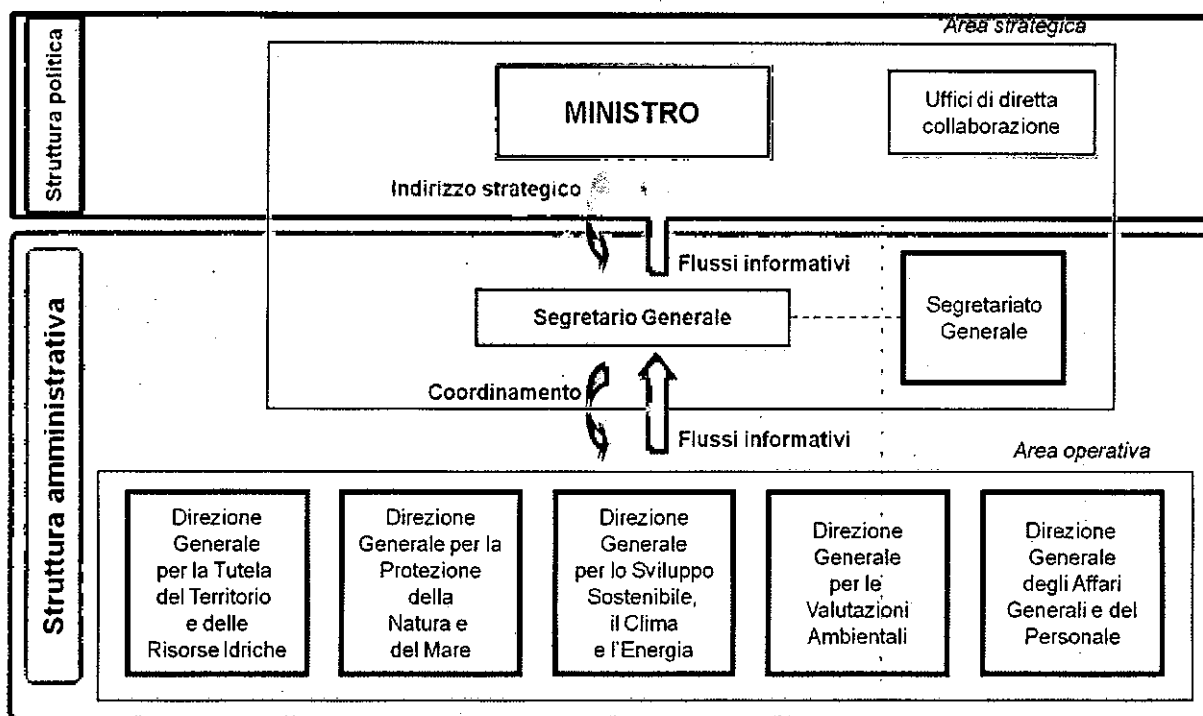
Struttura politica

Area strategica

MINISTRO

Uffici di diretta collaborazione

Indirizzo strategico

Flussi informativi

Struttura amministrativa

Segretario Generale

Segretariato Generale

Coordinamento

Flussi informativi

Area operativa

Direzione Generale per la Tutela del Territorio e delle Risorse Idriche

Direzione Generale per la Protezione della Natura e del Mare

Direzione Generale per lo Sviluppo Sostenibile, il Clima e l'Energia

Direzione Generale per le Valutazioni Ambientali

Direzione Generale degli Affari Generali e del Personale